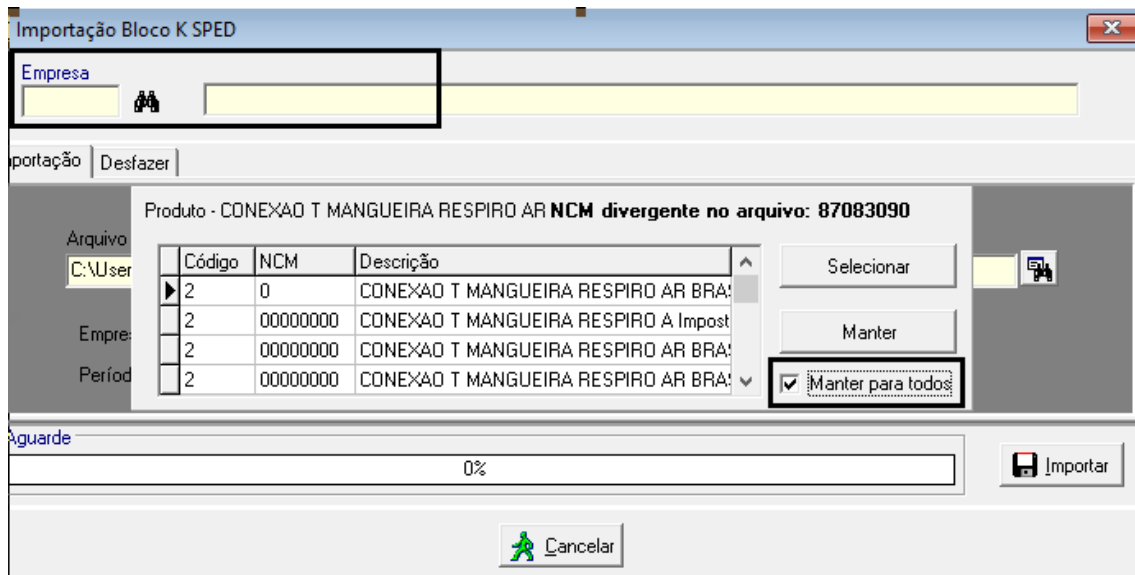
Importação Bloco K SPED

Empresa

nportação | Desfazer

Arquivo
C:\User

Empre

Períod

Produto - CONEXAO T MANGUEIRA RESPIRO AR **NCM divergente no arquivo: 87083090**

| | Código | NCM | Descrição |
|---|---|---|---|
| ▶ | 2 | 0 | CONEXAO T MANGUEIRA RESPIRO AR BRAS |
| | 2 | 00000000 | CONEXAO T MANGUEIRA RESPIRO A Impost |
| | 2 | 00000000 | CONEXAO T MANGUEIRA RESPIRO AR BRAS |
| | 2 | 00000000 | CONEXAO T MANGUEIRA RESPIRO AR BRAS |

Selecionar

Manter

Manter para todos

Aguarde

0%

Importar

Cancelar